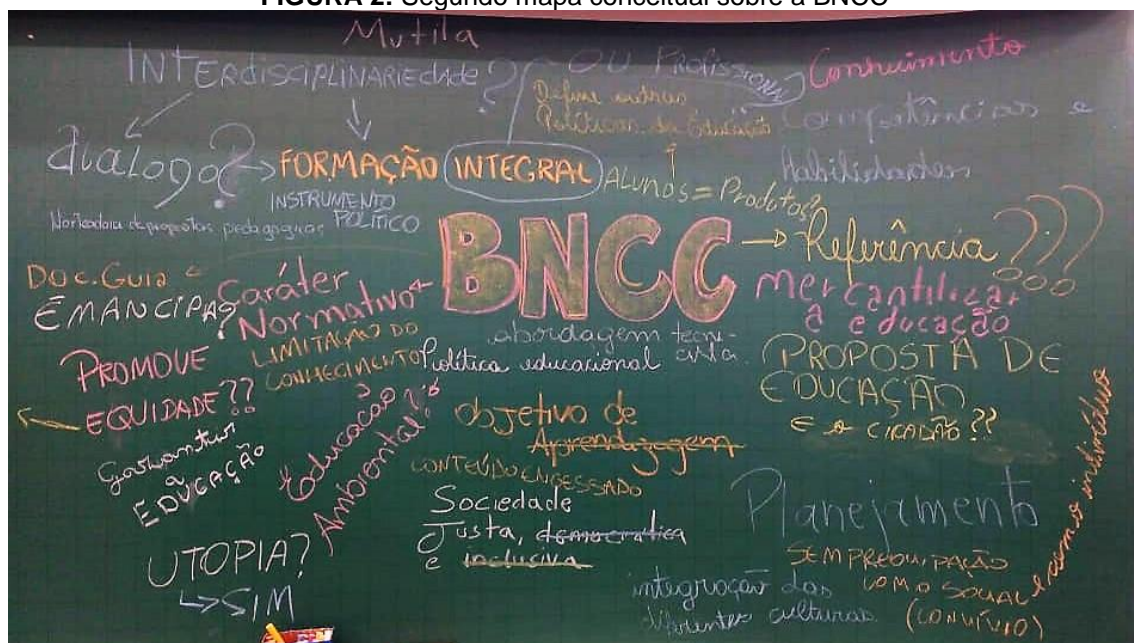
FIGURA 2. Segundo mapa conceitual sobre a BNCC

Mutila

INTERdisciplinariedade?

OU PROFISSIONAL

Define outras Políticas da Educação

Conhecimento

Competências e Habilidades

diálogo? → FORMAÇÃO INTEGRAL

INSTRUMENTO POLÍTICO

Norteadora de propostas pedagógicas

ALUNOS = Produtos?

BNCC

→ Referência ???

mercantilizar a educação

Doc. Guia e EMANCIPAR?

Caráter Normativo

LIMITAÇÃO DO CONHECIMENTO

abordagem tecnicista

Política educacional

PROMOVE EQUIDADE??

← Garantir a EDUCAÇÃO

Educação Ambiental??

PROPOSTA DE EDUCAÇÃO

e o cidadão??

objetivo de Aprendizagem

CONTEÚDO ENGESSADO

Sociedade Justa, democrática e inclusiva

Planejamento

SEM PREOCUPAÇÃO COMO SOCIAL (CONVÍVIO)

e com os indivíduos

integração das diferentes culturas

UTOPIA? → SIM